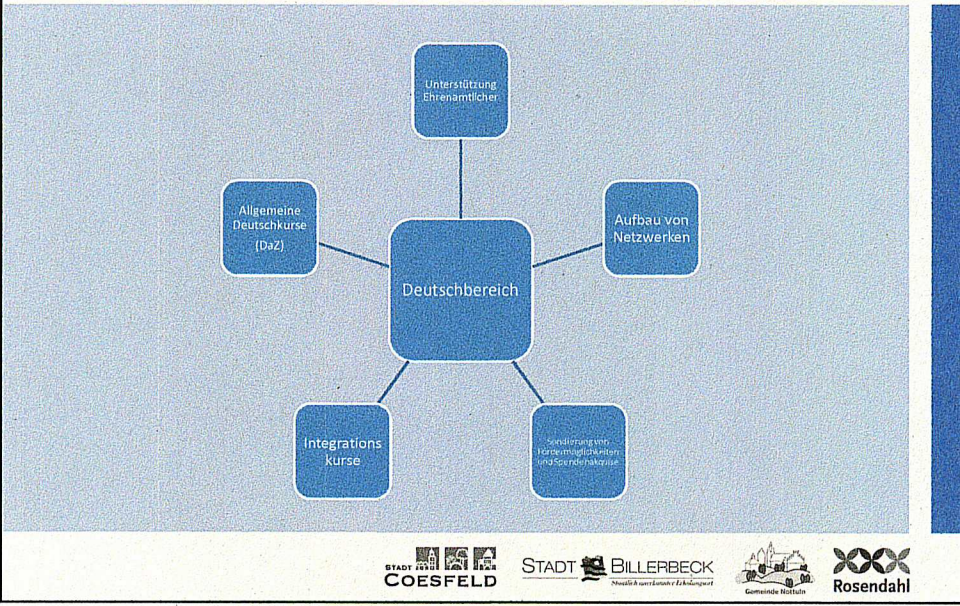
Unterstützung Ehrenamtlicher

Allgemeine Deutschkurse (DaZ)

Aufbau von Netzwerken

Deutschbereich

Integrations kurse

Sondierung von Fördermöglichkeiten und Spendenakquise

STADT COESFELD

STADT BILLERBECK
Staatlich anerkannter Erholungsort

Gemeinde Nottuln

Rosendahl